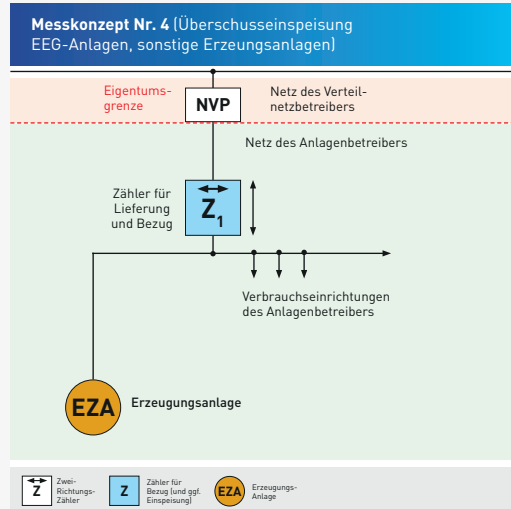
**Messkonzept Nr. 4** (Überschusseinspeisung EEG-Anlagen, sonstige Erzeugungsanlagen)

Eigentumsgrenze

NVP

Netz des Verteilnetzbetreibers

Netz des Anlagenbetreibers

Zähler für Lieferung und Bezug

$Z_1$

Verbrauchseinrichtungen des Anlagenbetreibers

EZA

Erzeugungsanlage

Z Zwei-Richtungs-Zähler

Z Zähler für Bezug (und ggf. Einspeisung)

EZA Erzeugungs-Anlage